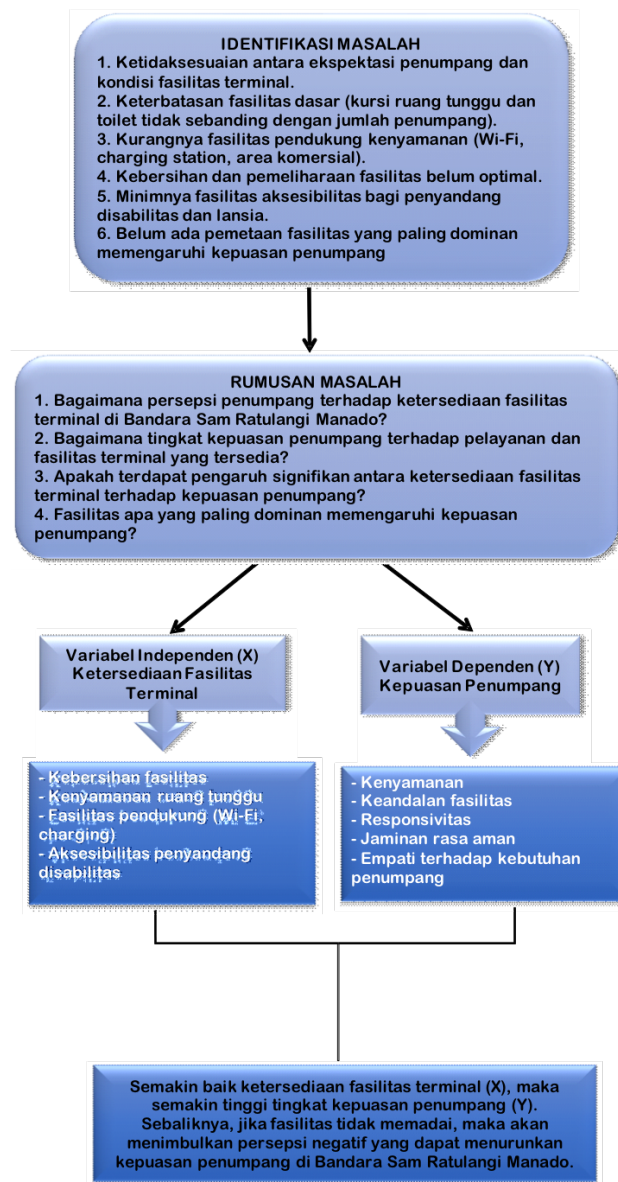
IDENTIFIKASI MASALAH
1. Ketidaksesuaian antara ekspektasi penumpang dan kondisi fasilitas terminal.
2. Keterbatasan fasilitas dasar (kursi ruang tunggu dan toilet tidak sebanding dengan jumlah penumpang).
3. Kurangnya fasilitas pendukung kenyamanan (Wi-Fi, charging station, area komersial).
4. Kebersihan dan pemeliharaan fasilitas belum optimal.
5. Minimnya fasilitas aksesibilitas bagi penyandang disabilitas dan lansia.
6. Belum ada pemetaan fasilitas yang paling dominan memengaruhi kepuasan penumpang

RUMUSAN MASALAH
1. Bagaimana persepsi penumpang terhadap ketersediaan fasilitas terminal di Bandara Sam Ratulangi Manado?
2. Bagaimana tingkat kepuasan penumpang terhadap pelayanan dan fasilitas terminal yang tersedia?
3. Apakah terdapat pengaruh signifikan antara ketersediaan fasilitas terminal terhadap kepuasan penumpang?
4. Fasilitas apa yang paling dominan memengaruhi kepuasan penumpang?

Variabel Independen (X) Ketersediaan Fasilitas Terminal

Variabel Dependen (Y) Kepuasan Penumpang

- Kebersihan fasilitas
- Kenyamanan ruang tunggu
- Fasilitas pendukung (Wi-Fi, charging)
- Aksesibilitas penyandang disabilitas

- Kenyamanan
- Keandalan fasilitas
- Responsivitas
- Jaminan rasa aman
- Empati terhadap kebutuhan penumpang

Semakin baik ketersediaan fasilitas terminal (X), maka semakin tinggi tingkat kepuasan penumpang (Y). Sebaliknya, jika fasilitas tidak memadai, maka akan menimbulkan persepsi negatif yang dapat menurunkan kepuasan penumpang di Bandara Sam Ratulangi Manado.